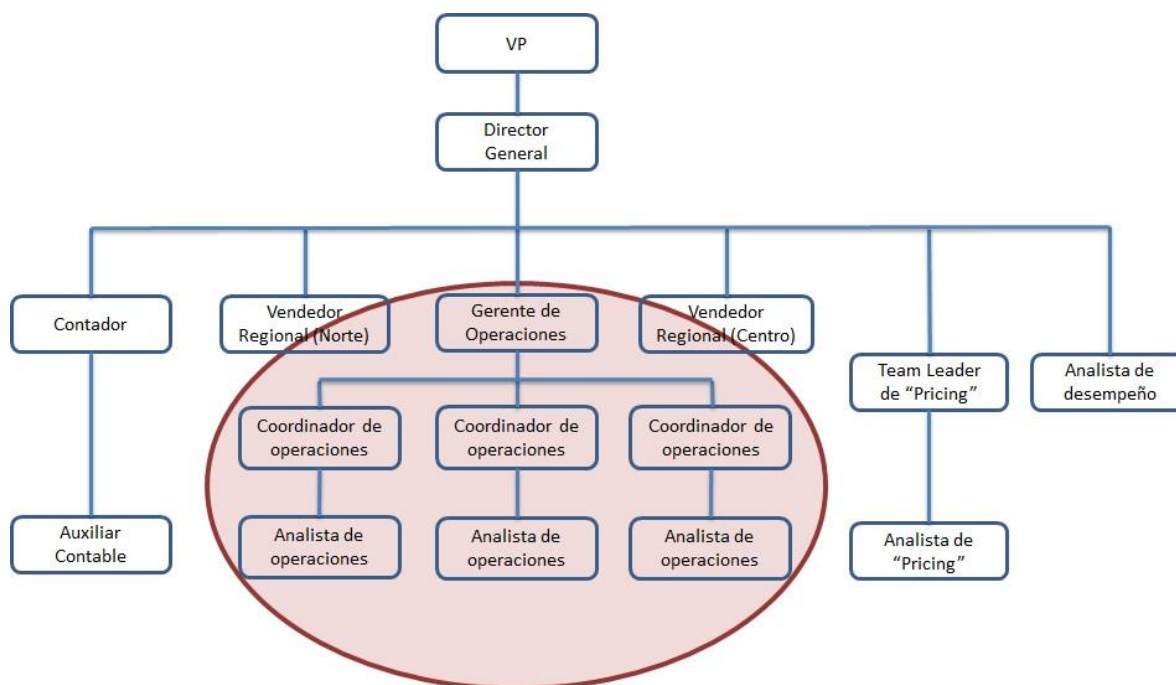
VP

Director General

Contador

Vendedor Regional (Norte)

Gerente de Operaciones

Vendedor Regional (Centro)

Team Leader de “Pricing”

Analista de desempeño

Coordinador de operaciones

Coordinador de operaciones

Coordinador de operaciones

Auxiliar Contable

Analista de operaciones

Analista de operaciones

Analista de operaciones

Analista de “Pricing”